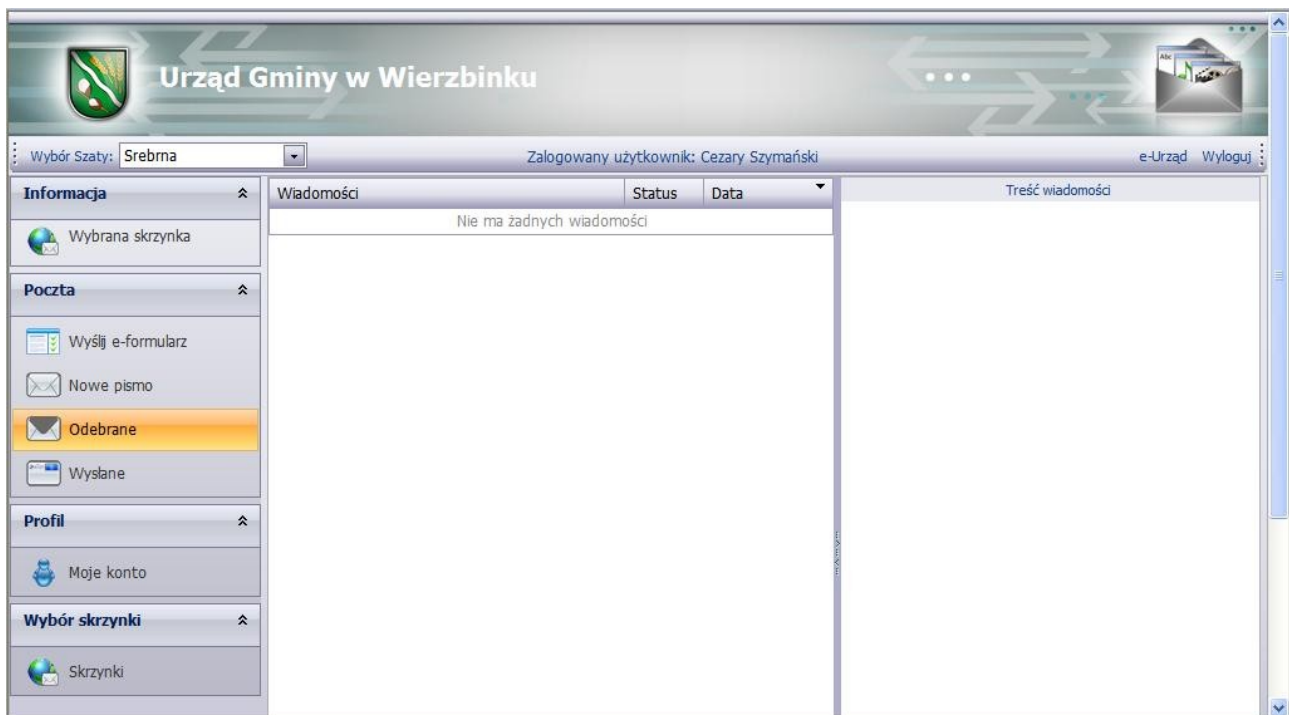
Urząd Gminy w Wierzbinku

Wybór Szaty: Srebrna

Zalogowany użytkownik: Cezary Szymański

e-Urząd Wyloguj

Informacja

Wybrana skrzynka

Poczta

Wyślij e-formularz

Nowe pismo

Odebrane

Wysłane

Profil

Moje konto

Wybór skrzynki

Skrzynki

| Wiadomości | Status | Data |
|---|---|---|
| Nie ma żadnych wiadomości | | |

Treść wiadomości